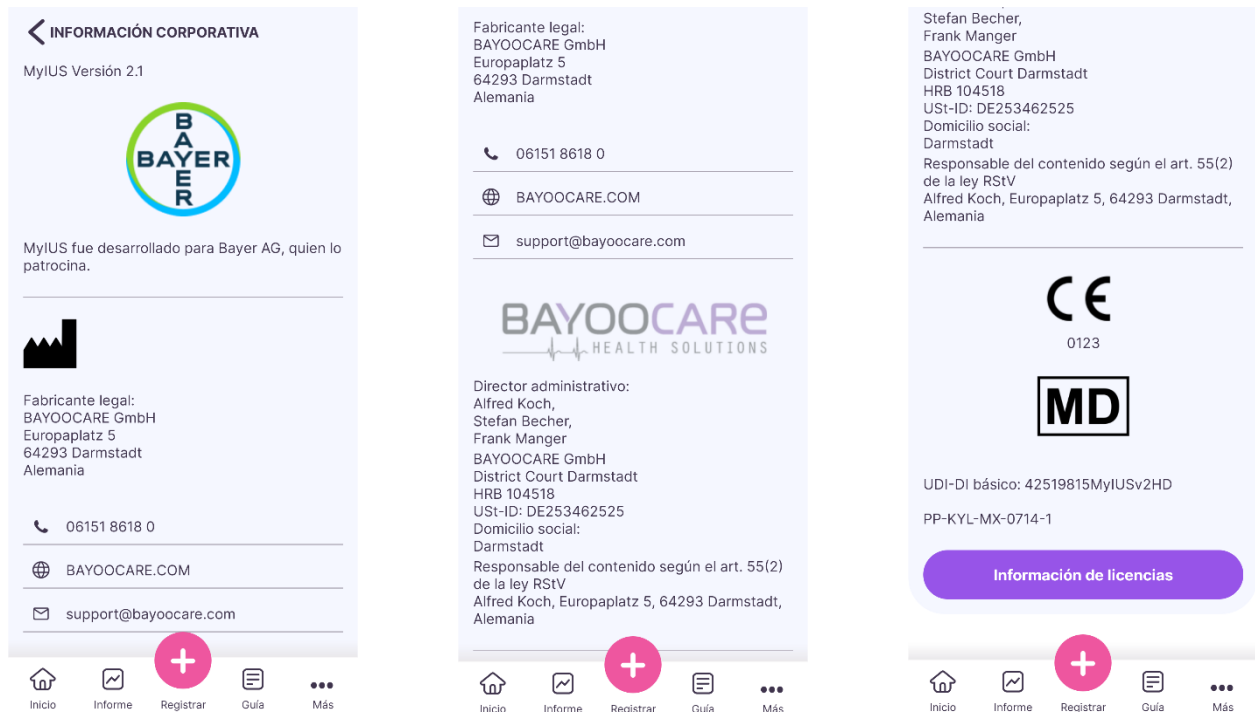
INFORMACIÓN CORPORATIVA

MyIUS Versión 2.1

BAYER

MyIUS fue desarrollado para Bayer AG, quien lo patrocina.

Fabricante legal:
BAYOOCARE GmbH
Europaplatz 5
64293 Darmstadt
Alemania

06151 8618 0

BAYOOCARE.COM

support@bayoocare.com

Inicio Informe Registrar Guía Más

Fabricante legal:
BAYOOCARE GmbH
Europaplatz 5
64293 Darmstadt
Alemania

06151 8618 0

BAYOOCARE.COM

support@bayoocare.com

BAYOOCARE HEALTH SOLUTIONS

Director administrativo:
Alfred Koch,
Stefan Becher,
Frank Manger
BAYOOCARE GmbH
District Court Darmstadt
HRB 104518
USt-ID: DE253462525
Domicilio social:
Darmstadt
Responsable del contenido según el art. 55(2) de la ley RStV
Alfred Koch, Europaplatz 5, 64293 Darmstadt, Alemania

Inicio Informe Registrar Guía Más

Stefan Becher,
Frank Manger
BAYOOCARE GmbH
District Court Darmstadt
HRB 104518
USt-ID: DE253462525
Domicilio social:
Darmstadt
Responsable del contenido según el art. 55(2) de la ley RStV
Alfred Koch, Europaplatz 5, 64293 Darmstadt, Alemania

CE
0123

MD

UDI-DI básico: 42519815MyIUSv2HD

PP-KYL-MX-0714-1

Información de licencias

Inicio Informe Registrar Guía Más